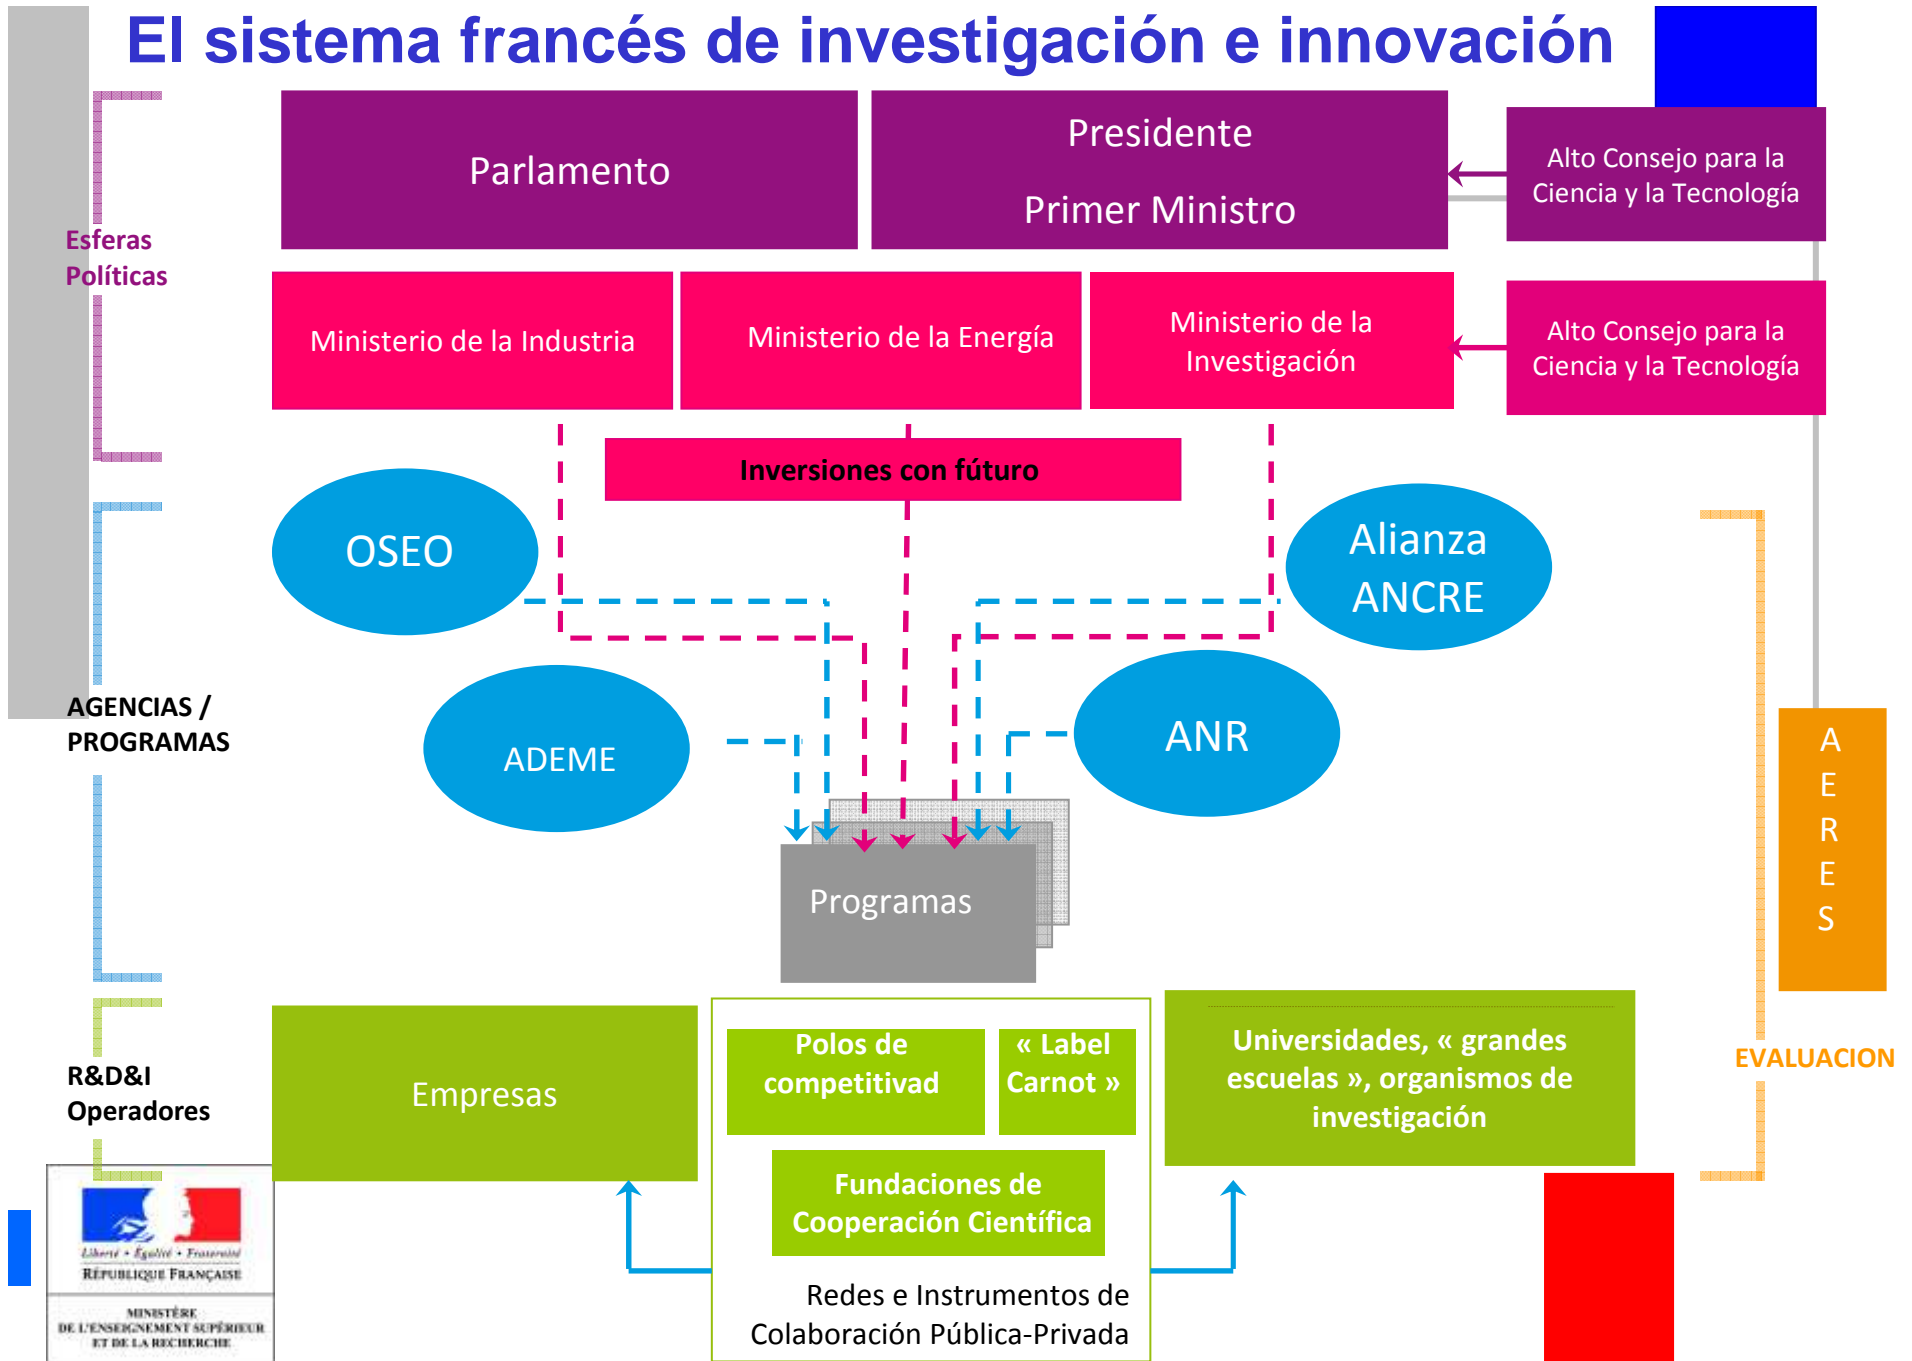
El sistema francés de investigación e innovación

Esferas Políticas

Parlamento

Presidente

Primer Ministro

Alto Consejo para la Ciencia y la Tecnología

Ministerio de la Industria

Ministerio de la Energía

Ministerio de la Investigación

Alto Consejo para la Ciencia y la Tecnología

Inversiones con fúturo

OSEO

Alianza ANCRE

AGENCIAS / PROGRAMAS

ADEME

ANR

Programas

A E R E S

EVALUACION

R&D&I Operadores

Empresas

Polos de competitivad

« Label Carnot »

Universidades, « grandes escuelas », organismos de investigación

Fundaciones de Cooperación Científica

Redes e Instrumentos de Colaboración Pública-Privada

Liberté • Égalité • Fraternité
RÉPUBLIQUE FRANÇAISE

MINISTÈRE DE L'ENSEIGNEMENT SUPÉRIEUR ET DE LA RECHERCHE